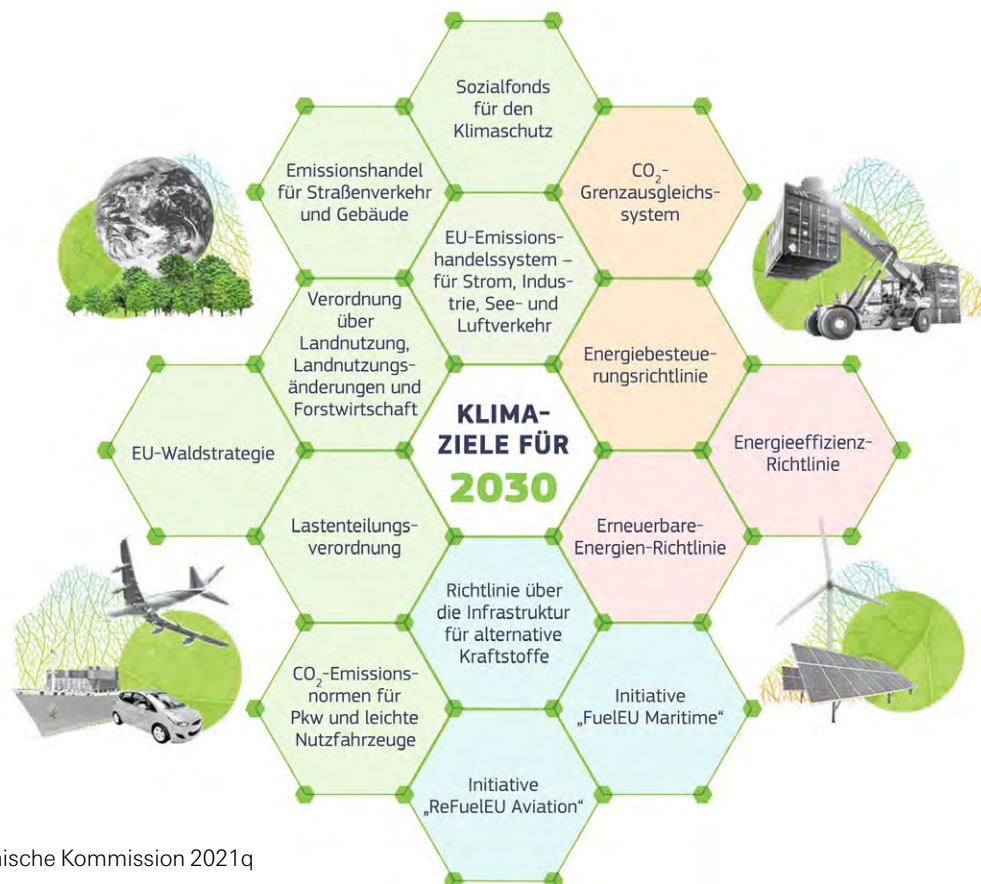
Sozialfonds für den Klimaschutz

Emissionshandel für Straßenverkehr und Gebäude

$CO_2$-Grenzausgleichssystem

EU-Emissionshandelssystem – für Strom, Industrie, See- und Luftverkehr

Verordnung über Landnutzung, Landnutzungsänderungen und Forstwirtschaft

Energiebesteuerungsrichtlinie

EU-Waldstrategie

KLIMAZIELE FÜR 2030

Energieeffizienz-Richtlinie

Lastenteilungsverordnung

Erneuerbare-Energien-Richtlinie

Richtlinie über die Infrastruktur für alternative Kraftstoffe

$CO_2$-Emissionsnormen für Pkw und leichte Nutzfahrzeuge

Initiative „FuelEU Maritime"

Initiative „ReFuelEU Aviation"

ische Kommission 2021q